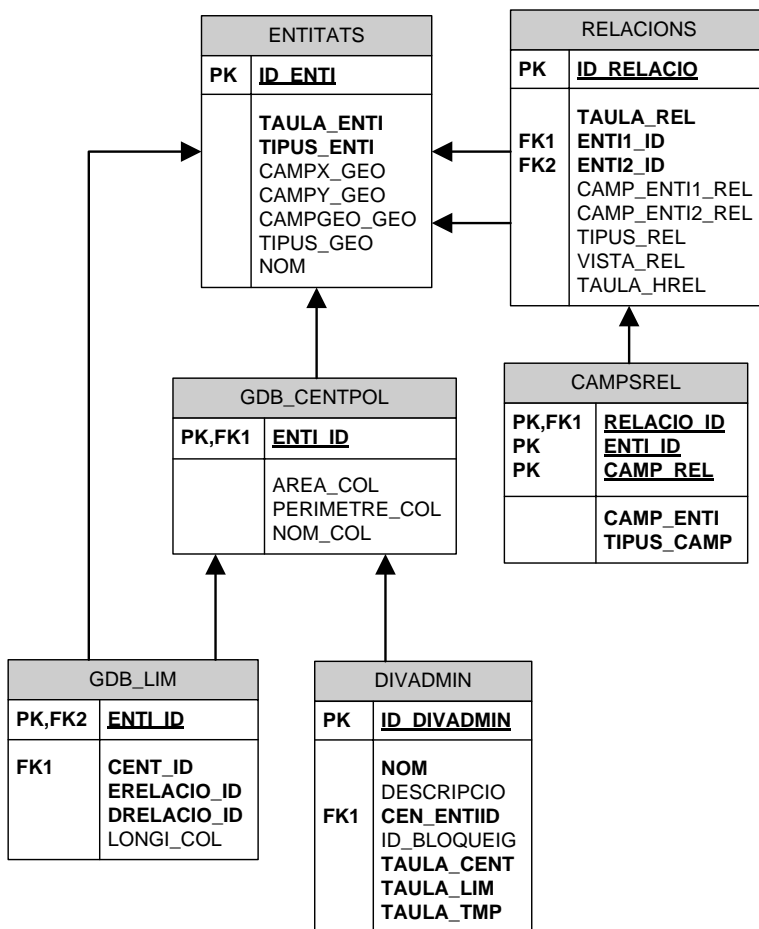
ENTITATS

| PK | ID_ENTI |
|---|---|
| | TAULA_ENTI<br>TIPUS_ENTI<br>CAMPX_GEO<br>CAMPY_GEO<br>CAMPGEO_GEO<br>TIPUS_GEO<br>NOM |

RELACIONS

| PK | ID_RELACIO |
|---|---|
| FK1<br>FK2 | TAULA_REL<br>ENTI1_ID<br>ENTI2_ID<br>CAMP_ENTI1_REL<br>CAMP_ENTI2_REL<br>TIPUS_REL<br>VISTA_REL<br>TAULA_HREL |

GDB_CENTPOL

| PK,FK1 | ENTI_ID |
|---|---|
| | AREA_COL<br>PERIMETRE_COL<br>NOM_COL |

CAMPSREL

| PK,FK1<br>PK<br>PK | RELACIO_ID<br>ENTI_ID<br>CAMP_REL |
|---|---|
| | CAMP_ENTI<br>TIPUS_CAMP |

GDB_LIM

| PK,FK2 | ENTI_ID |
|---|---|
| FK1 | CENT_ID<br>ERELACIO_ID<br>DRELACIO_ID<br>LONGI_COL |

DIVADMIN

| PK | ID_DIVADMIN |
|---|---|
| FK1 | NOM<br>DESCRIPCIO<br>CEN_ENTIID<br>ID_BLOQUEIG<br>TAULA_CENT<br>TAULA_LIM<br>TAULA_TMP |